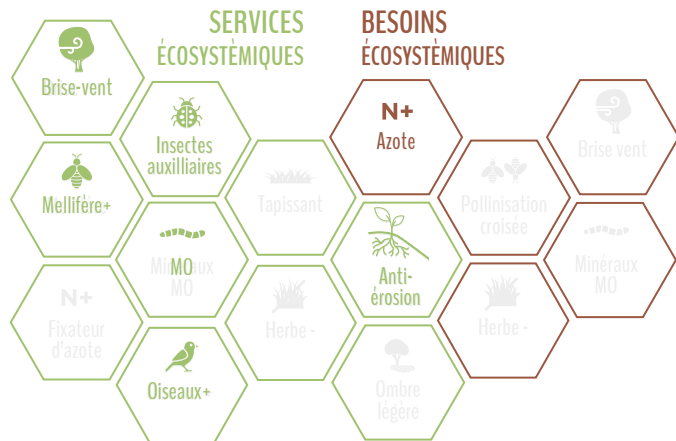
SERVICES ÉCOSYSTÉMIQUES

BESOINS ÉCOSYSTÉMIQUES

Brise-vent

Insectes auxilliaires

Mellifère+

Tapissant

Minéraux MO

MO

N+

Fixateur d'azote

Herbe -

Oiseaux+

N+

Azote

Anti-érosion

Ombre légère

Pollinisation croisée

Herbe -

Brise vent

Minéraux MO